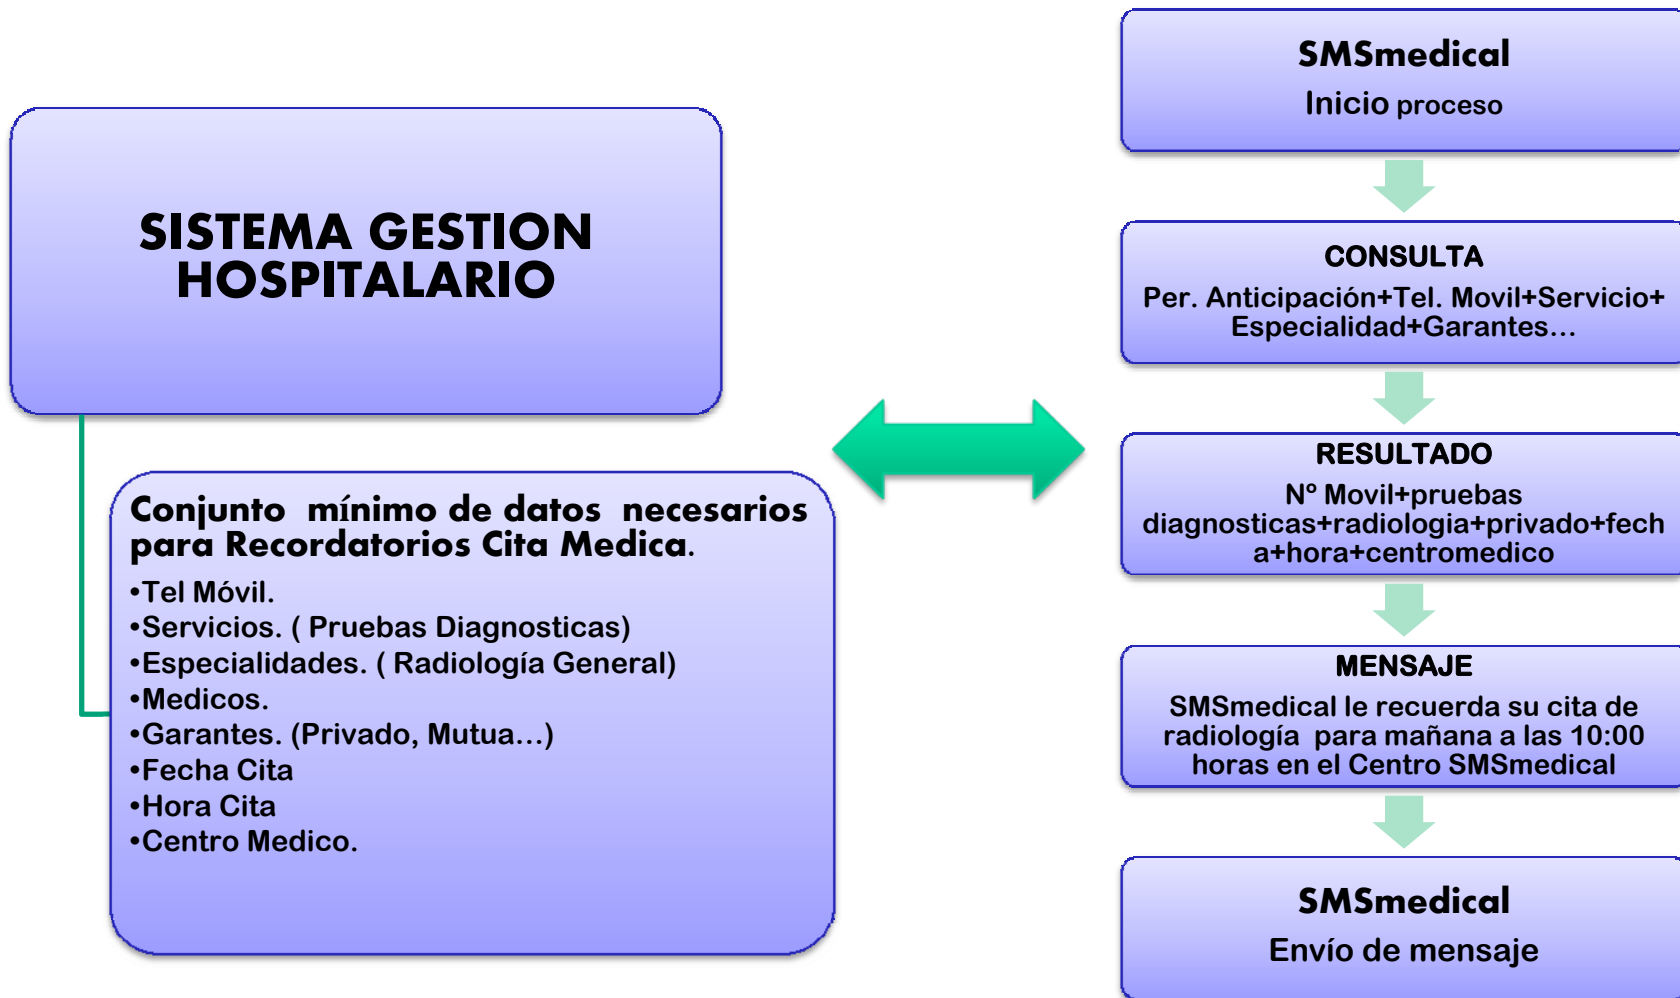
SISTEMA GESTION HOSPITALARIO

Conjunto mínimo de datos necesarios para Recordatorios Cita Medica.

•Tel Móvil.
•Servicios. ( Pruebas Diagnosticas)
•Especialidades. ( Radiología General)
•Medicos.
•Garantes. (Privado, Mutua…)
•Fecha Cita
•Hora Cita
•Centro Medico.

SMSmedical
Inicio proceso

CONSULTA
Per. Anticipación+Tel. Movil+Servicio+ Especialidad+Garantes…

RESULTADO
Nº Movil+pruebas diagnosticas+radiologia+privado+fecha+hora+centromedico

MENSAJE
SMSmedical le recuerda su cita de radiología para mañana a las 10:00 horas en el Centro SMSmedical

SMSmedical
Envío de mensaje